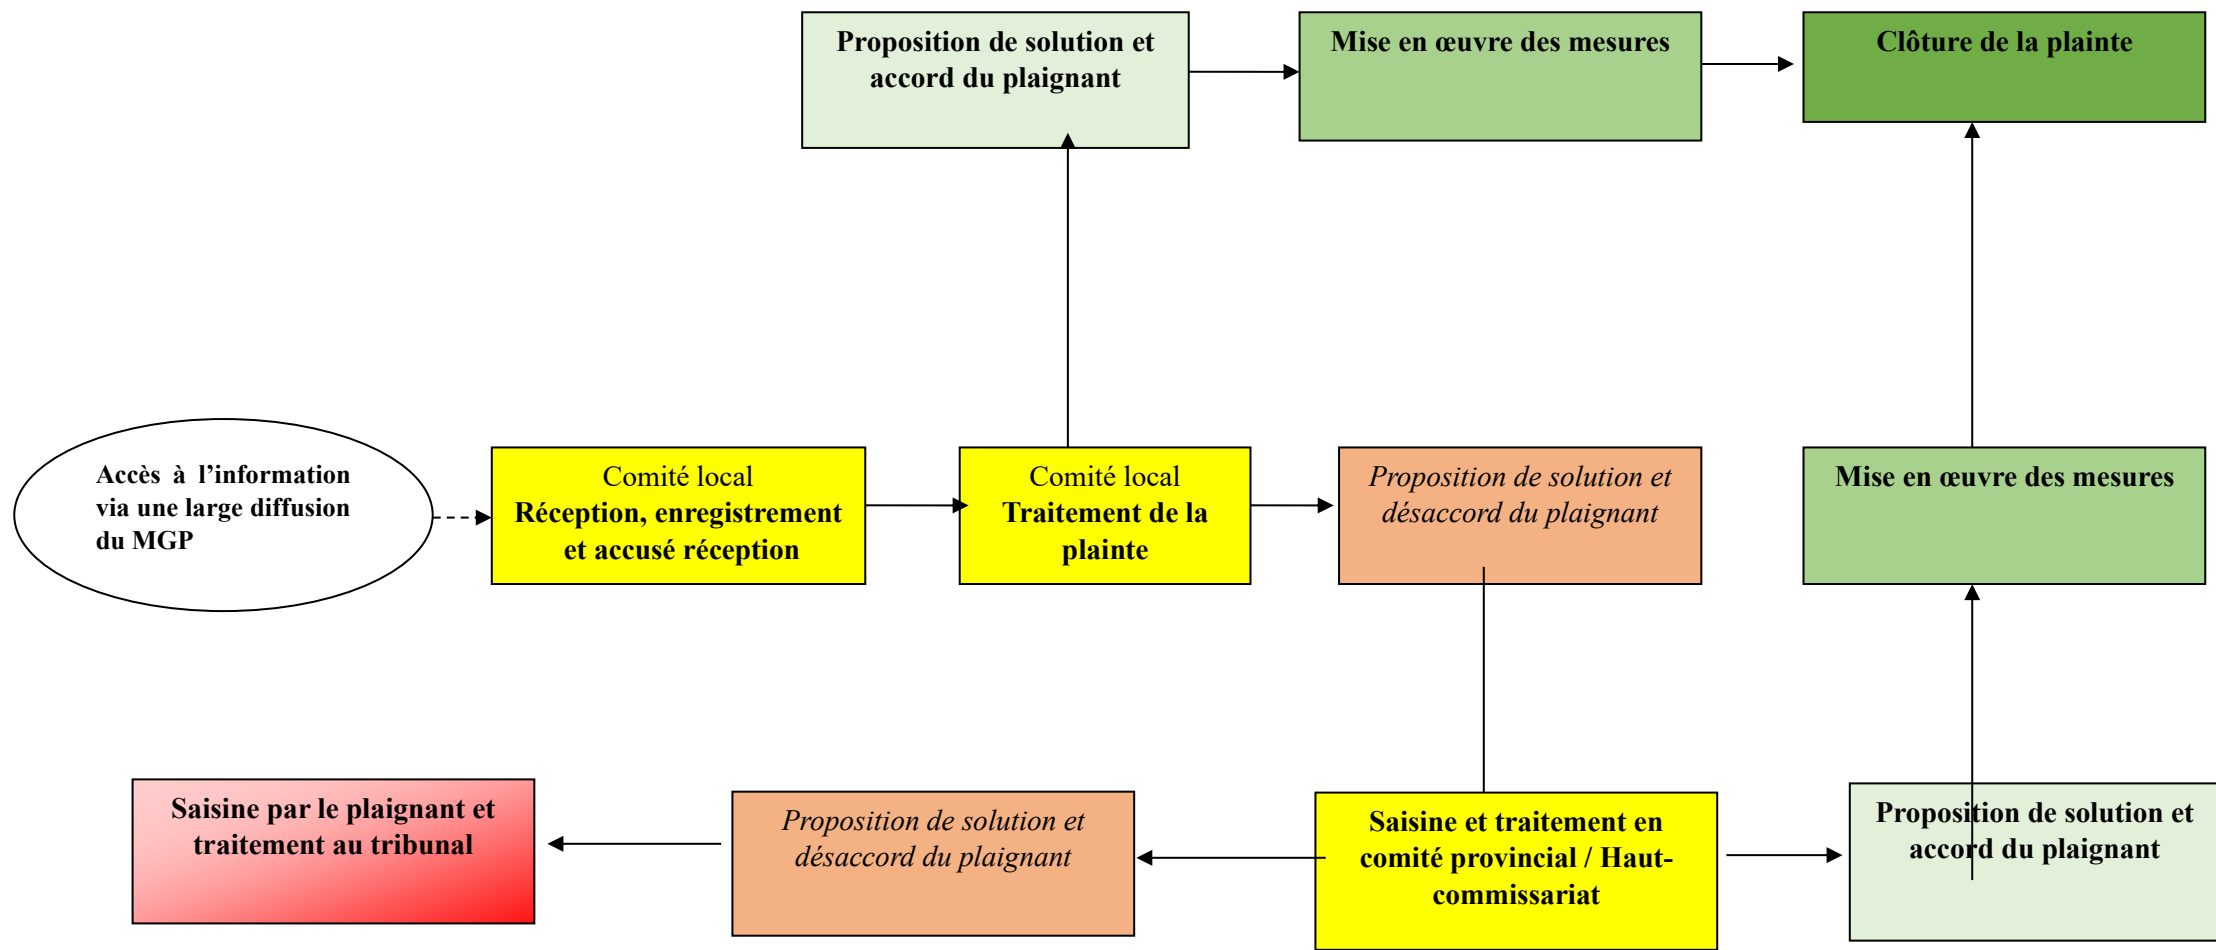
Proposition de solution et accord du plaignant

Mise en œuvre des mesures

Clôture de la plainte

Accès à l'information via une large diffusion du MGP

Comité local
Réception, enregistrement et accusé réception

Comité local
Traitement de la plainte

Proposition de solution et désaccord du plaignant

Mise en œuvre des mesures

Saisine par le plaignant et traitement au tribunal

Proposition de solution et désaccord du plaignant

Saisine et traitement en comité provincial / Haut-commissariat

Proposition de solution et accord du plaignant